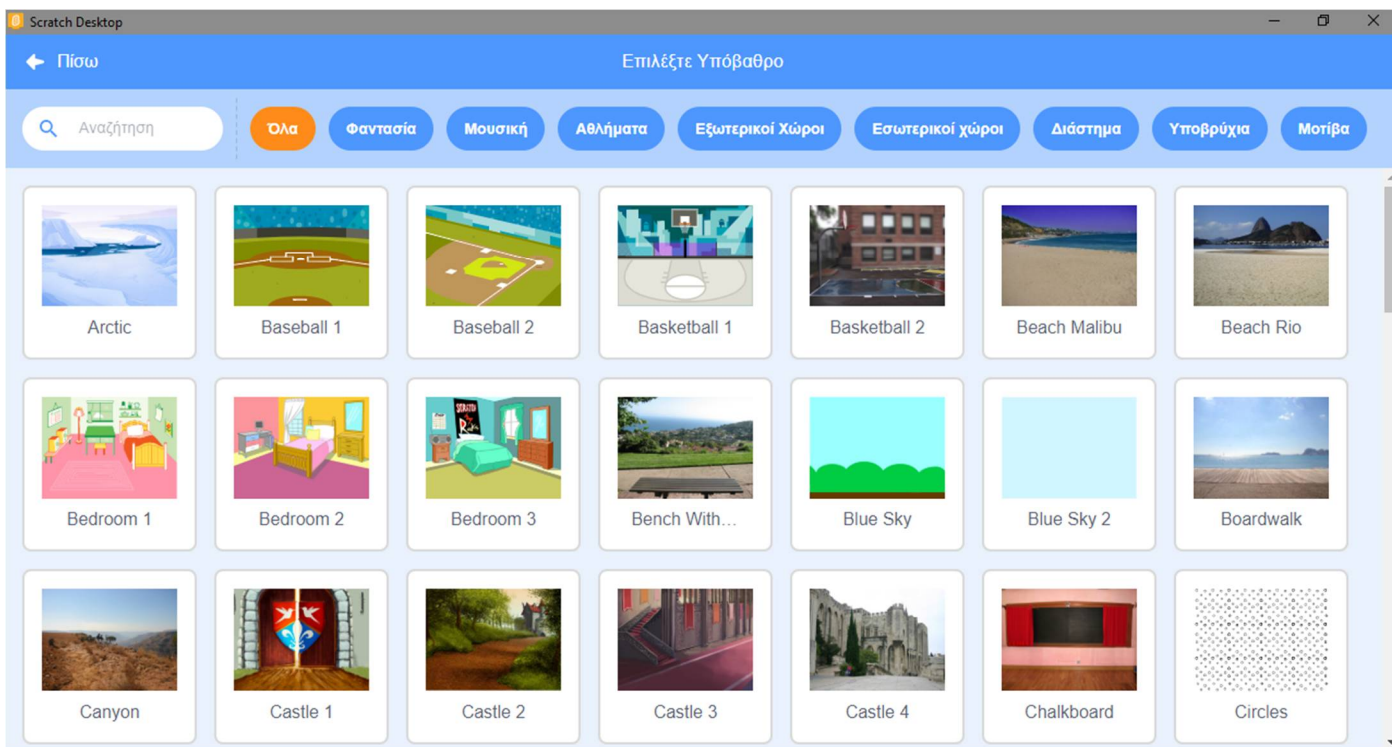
Scratch Desktop

Πίσω

Επιλέξτε Υπόβαθρο

Αναζήτηση

Όλα Φαντασία Μουσική Αθλήματα Εξωτερικοί Χώροι Εσωτερικοί χώροι Διάστημα Υποβρύχια Μοτίβα

Arctic
Baseball 1
Baseball 2
Basketball 1
Basketball 2
Beach Malibu
Beach Rio

Bedroom 1
Bedroom 2
SCRATCH
Bedroom 3
Bench With...
Blue Sky
Blue Sky 2
Boardwalk

Canyon
Castle 1
Castle 2
Castle 3
Castle 4
Chalkboard
Circles